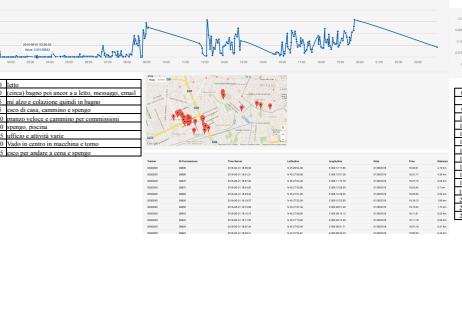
2018-09-01 05:30:00
Value: 0.01234892

letto
(circa) bagno poi ancor a a letto, messaggi, email
mi alzo e colazione quindi in bagno
esco di casa, cammino e spengo
pranzo veloce e cammino per commissioni
spengo, piscina
ufficio e attività varie
Vado in centro in macchina e torno
esco per andare a cena e spengo

| Tracker | ID Formazione | Time Server | Latitudine | Longitudine | Date | Time | Distanza |
|---|---|---|---|---|---|---|---|
| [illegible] | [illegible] | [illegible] | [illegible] | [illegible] | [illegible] | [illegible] | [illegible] |